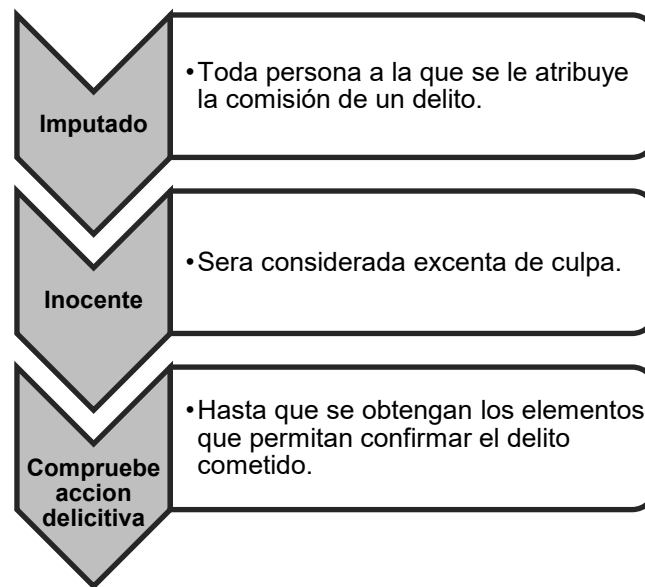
Imputado

•Toda persona a la que se le atribuye la comisión de un delito.

Inocente

•Sera considerada excenta de culpa.

Compruebe accion delicitiva

•Hasta que se obtengan los elementos que permitan confirmar el delito cometido.